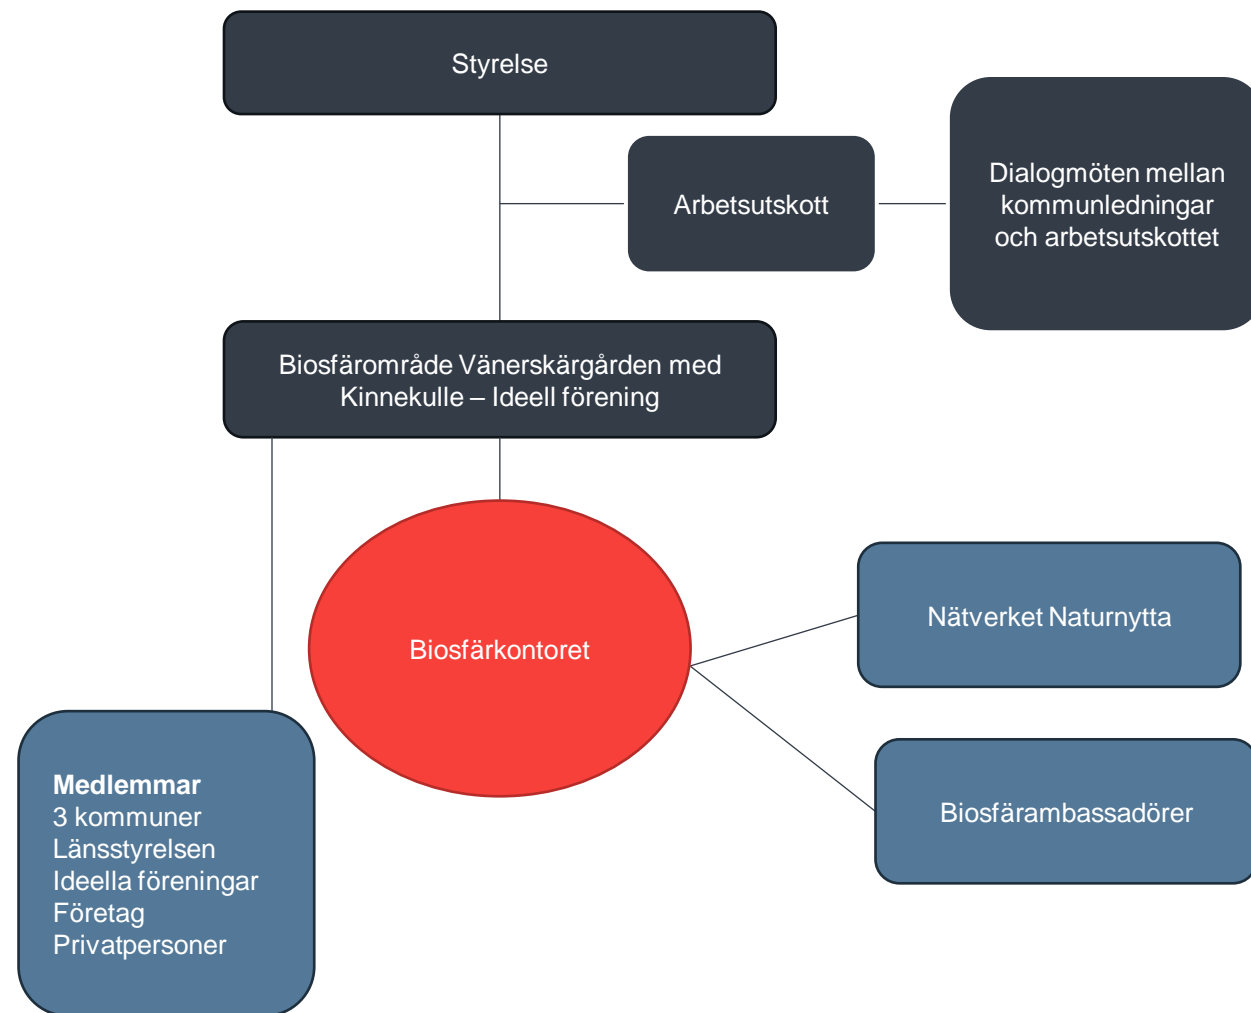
Styrelse

Arbetsutskott

Dialogmöten mellan kommunledningar och arbetsutskottet

Biosfärområde Vänerskärgården med Kinnekulle – Ideell förening

Biosfärkontoret

Nätverket Naturnytta

Biosfärambassadörer

**Medlemmar**
3 kommuner
Länsstyrelsen
Ideella föreningar
Företag
Privatpersoner